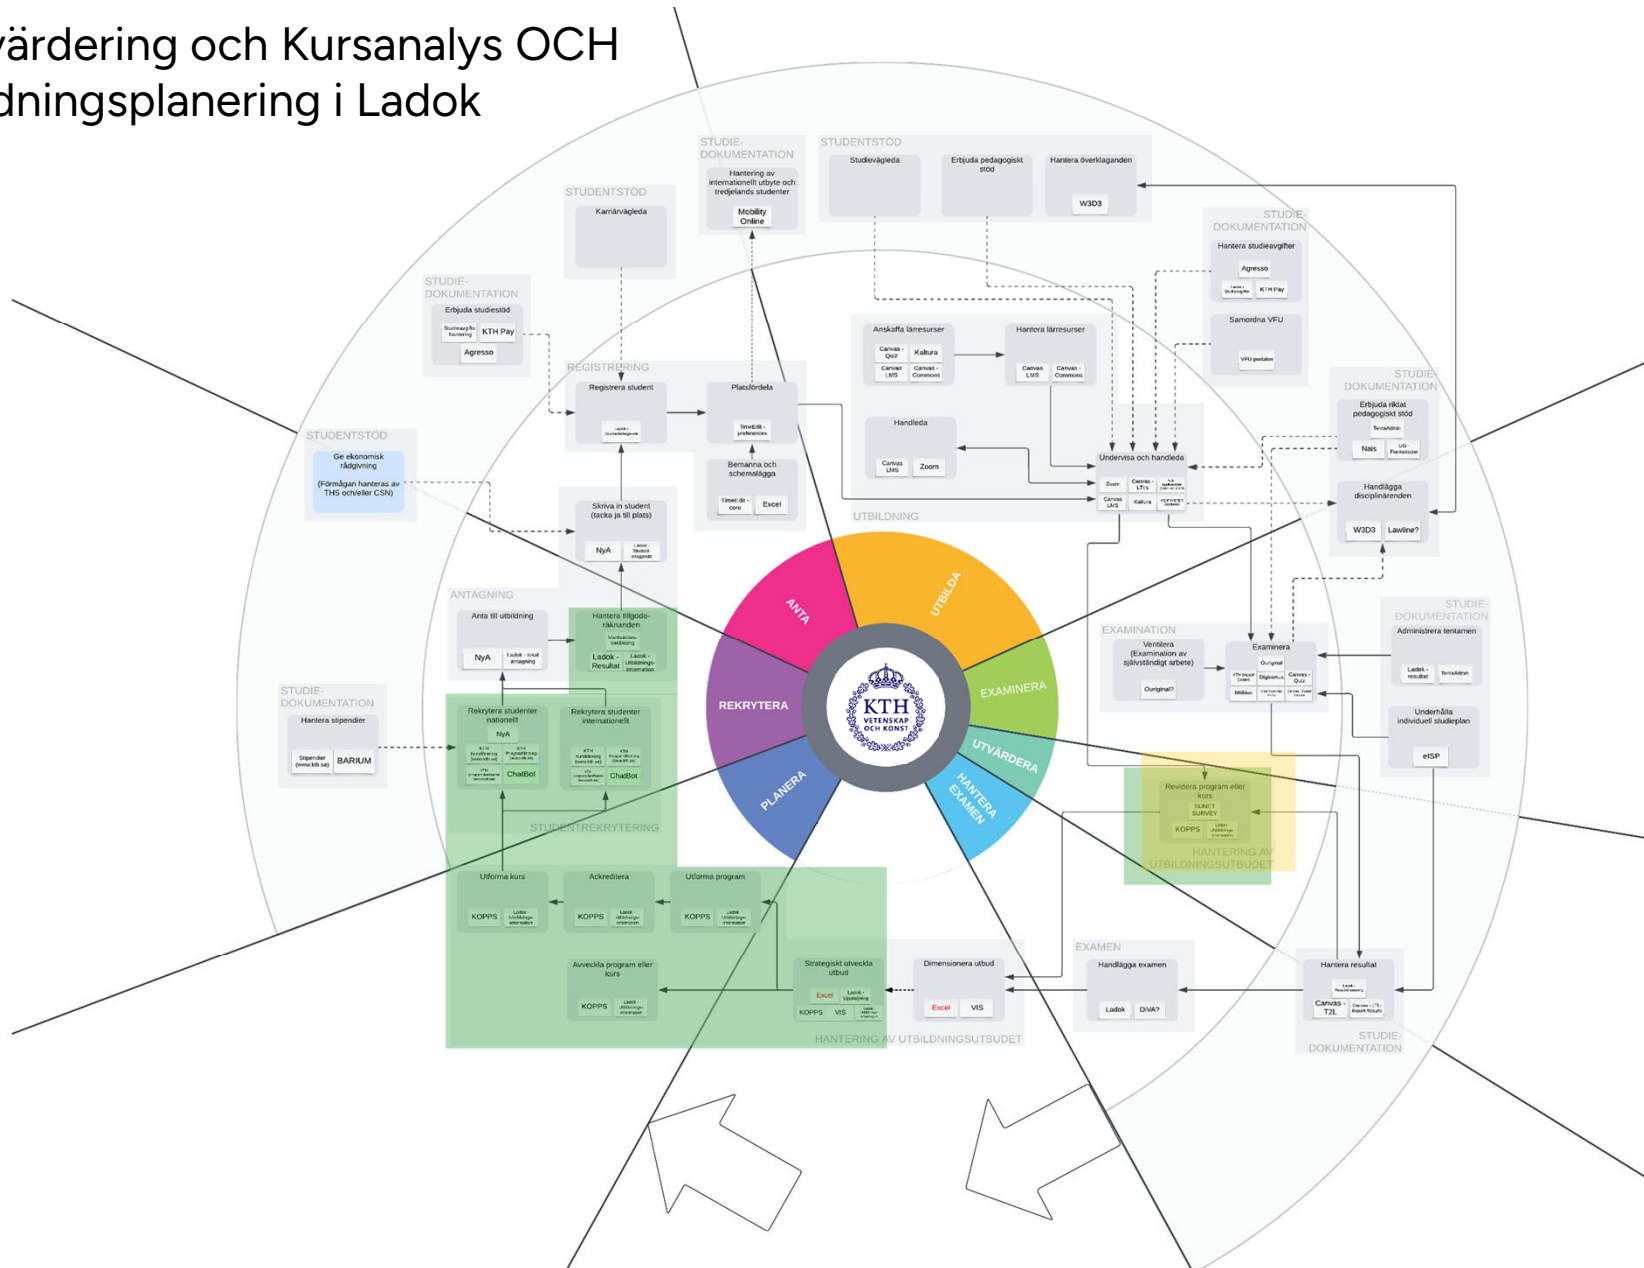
värdering och Kursanalys OCH
dningsplanering i Ladok

STUDIE-DOKUMENTATION
Hantering av internationellt utbyte och tredjelands studenter
Mobility Online

STUDENTSTÖD
Studievägleda
Erbjuda pedagogiskt stöd
Hantera överklaganden
W3D3

STUDENTSTÖD
Karriärvägleda

STUDIE-DOKUMENTATION
Hantera studieavgifter
Agresso
KTH Pay
Samordna VFU
VFU-portalen

STUDIE-DOKUMENTATION
Erbjuda studiestöd
KTH Pay
Agresso

Anskaffa lärresurser
Canvas - Quiz
Kaltura
Canvas LMS
Canvas Commons
Hantera lärresurser
Canvas LMS
Canvas Commons

REGISTRERING
Registrera student
Platsfördela
Bemanna och schemalägga
Excel

Handleda
Canvas LMS
Zoom

STUDIE-DOKUMENTATION
Erbjuda riktat pedagogiskt stöd
TentaAdmin
Nais

Undervisa och handleda
Zoom
Canvas LMS
Kaltura

STUDENTSTÖD
Ge ekonomisk rådgivning
(Förmågan hanteras av THS och/eller CSN)

Handlägga disciplinärenden
W3D3
Lawline?

UTBILDNING

Skriva in student (tacka ja till plats)
NyA

ANTAGNING
Anta till utbildning
NyA
Hantera tillgodoräknanden
Ladok - Resultat

ANTA
UTBILDA
EXAMINERA
REKRYTERA
UTVÄRDERA
HANTERA EXAMEN
PLANERA
KTH VETENSKAP OCH KONST

EXAMINATION
Ventilera (Examination av självständigt arbete)
Ouriginal?
Examinera
Ouriginal
Canvas - Quiz

STUDIE-DOKUMENTATION
Administrera tentamen
TentaAdmin
Underhålla individuell studieplan
eISP

STUDIE-DOKUMENTATION
Hantera stipendier
BARIUM

Rekrytera studenter nationellt
NyA
ChatBot
Rekrytera studenter internationellt
ChatBot

STUDENTREKRYTERING

Revidera program eller kurs
SUNET SURVEY
KOPPS
HANTERING AV UTBILDNINGSUTBUDET

Utforma kurs
KOPPS
Ackreditera
KOPPS
Utforma program
KOPPS

Avveckla program eller kurs
KOPPS
Strategiskt utveckla utbud
Excel
KOPPS
VIS
Dimensionera utbud
Excel
VIS

EXAMEN
Handlägga examen
Ladok
DiVA?

Hantera resultat
Canvas - T2L

STUDIE-DOKUMENTATION

HANTERING AV UTBILDNINGSUTBUDET